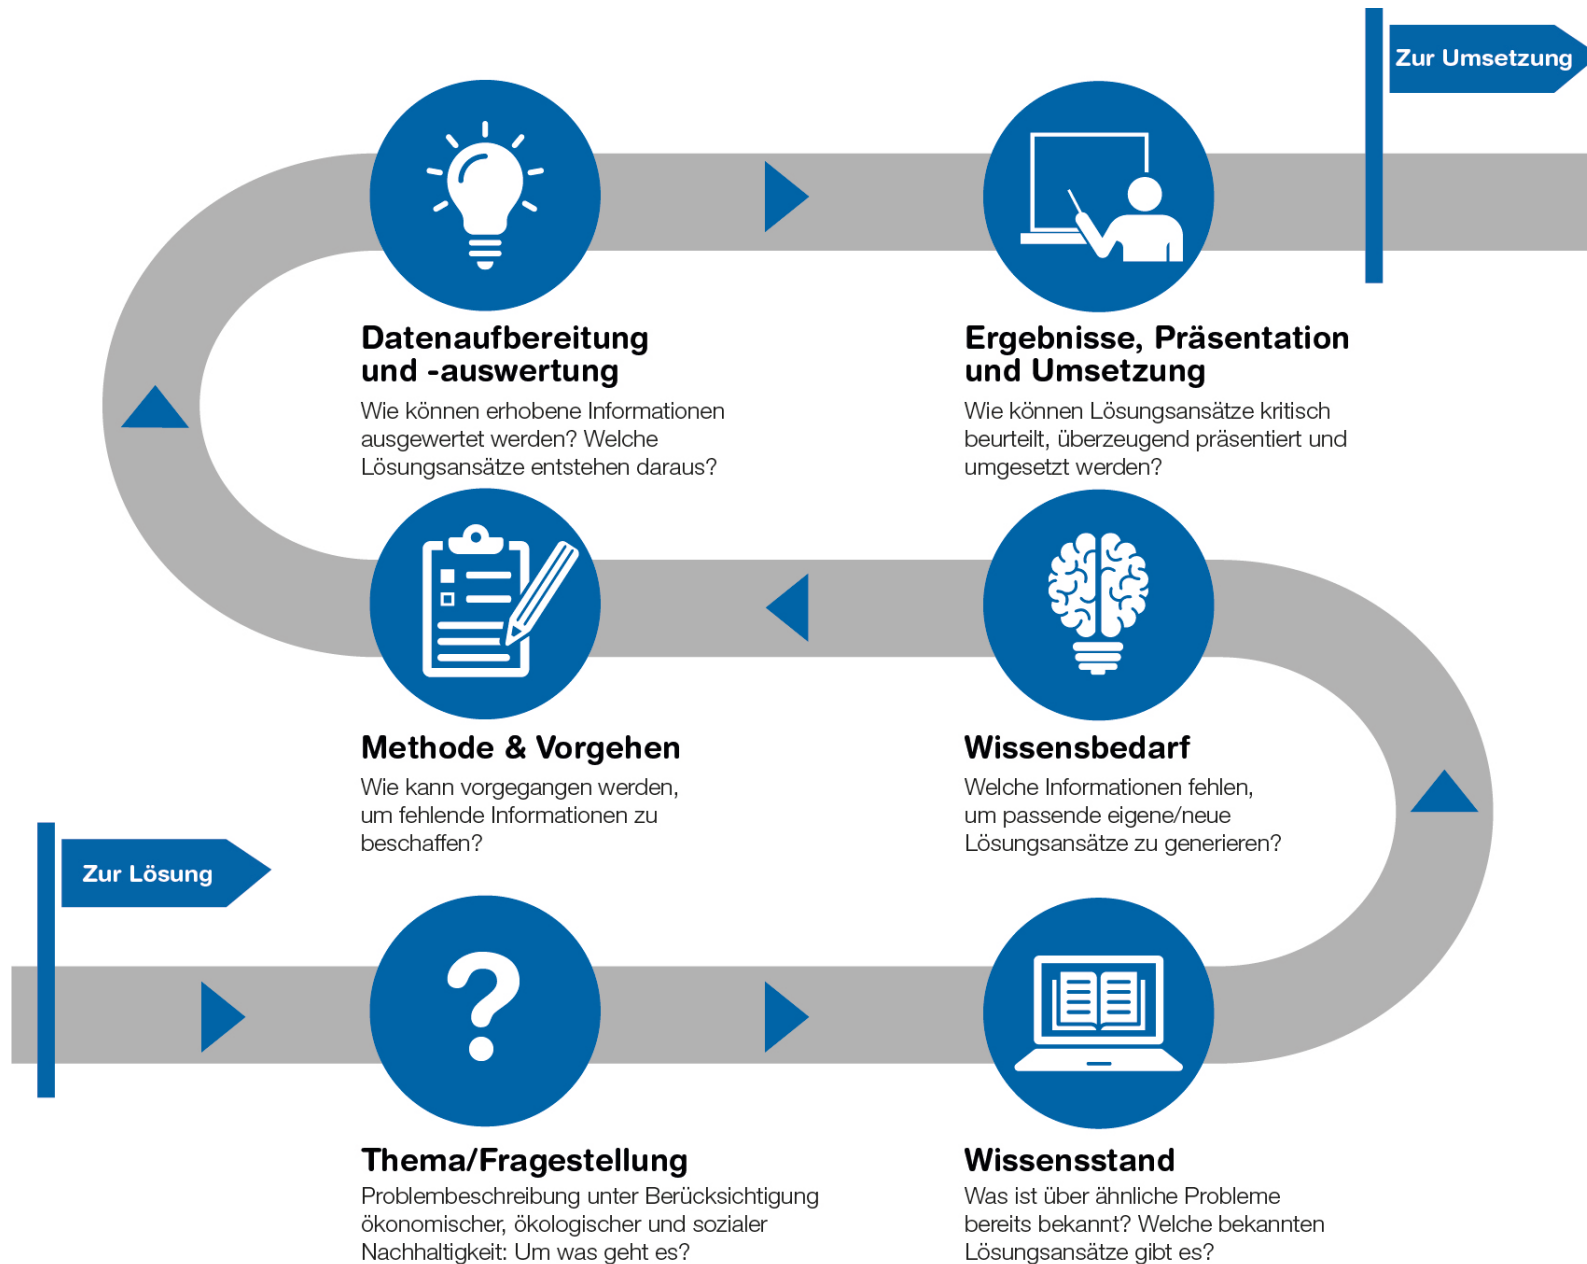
Zur Umsetzung

Datenaufbereitung und -auswertung
Wie können erhobene Informationen ausgewertet werden? Welche Lösungsansätze entstehen daraus?

Ergebnisse, Präsentation und Umsetzung
Wie können Lösungsansätze kritisch beurteilt, überzeugend präsentiert und umgesetzt werden?

Methode & Vorgehen
Wie kann vorgegangen werden, um fehlende Informationen zu beschaffen?

Wissensbedarf
Welche Informationen fehlen, um passende eigene/neue Lösungsansätze zu generieren?

Zur Lösung

Thema/Fragestellung
Problembeschreibung unter Berücksichtigung ökonomischer, ökologischer und sozialer Nachhaltigkeit: Um was geht es?

Wissensstand
Was ist über ähnliche Probleme bereits bekannt? Welche bekannten Lösungsansätze gibt es?